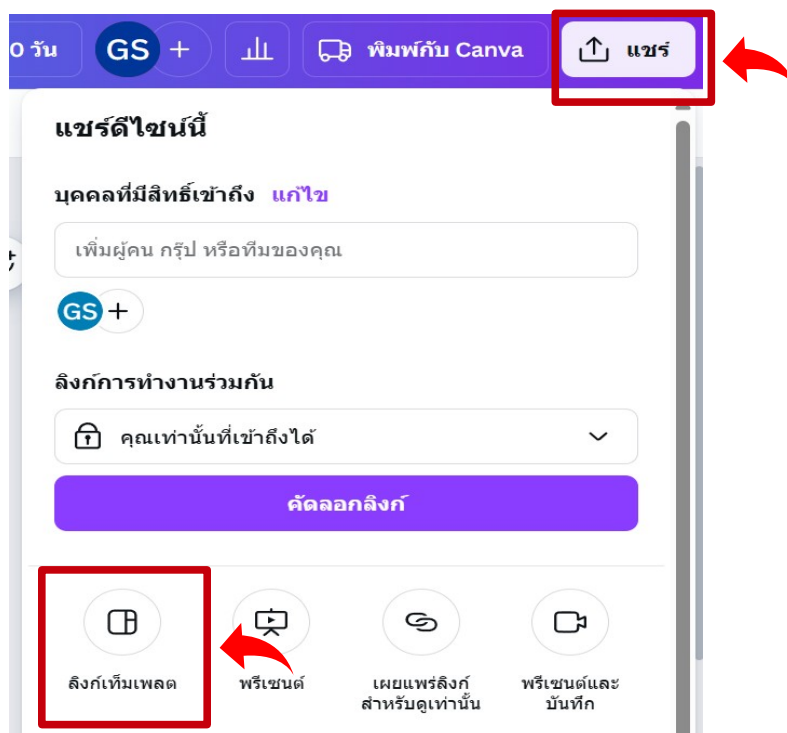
0 วัน GS + พิมพ์กับ Canva แชร์

แชร์ดีไซน์นี้

บุคคลที่มีสิทธิ์เข้าถึง แก้ไข

เพิ่มผู้คน กรุ๊ป หรือทีมของคุณ

GS +

ลิงก์การทำงานร่วมกัน

คุณเท่านั้นที่เข้าถึงได้

คัดลอกลิงก์

ลิงก์เท็มเพลต

พรีเซนต์

เผยแพร่ลิงก์สำหรับดูเท่านั้น

พรีเซนต์และบันทึก